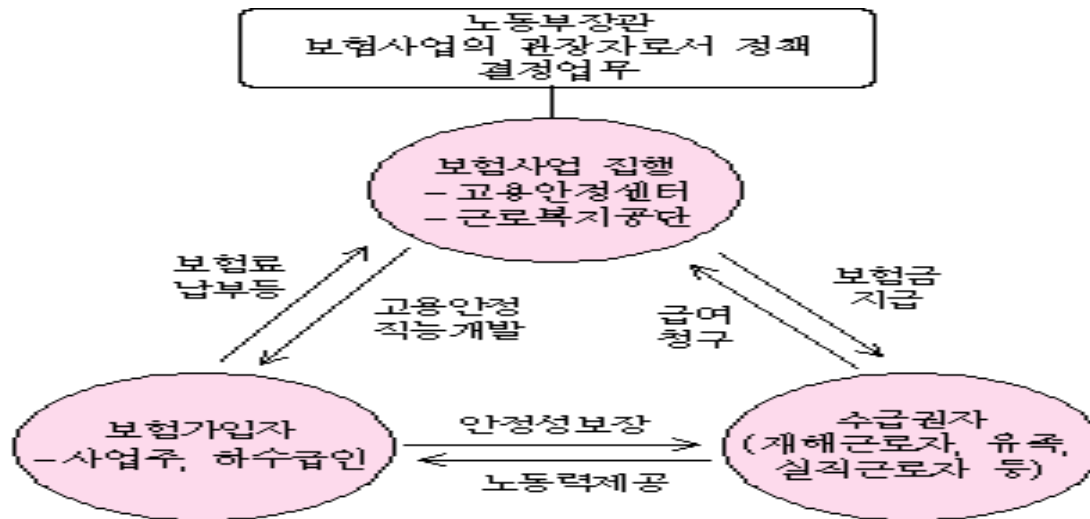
노동부장관
보험사업의 관장자로서 정책 결정업무

보험사업 집행
– 고용안정센터
– 근로복지공단

보험료
납부등

고용안정
직능개발

급여
청구

보험금
지급

보험가입자
–사업주, 하수급인

안정성보장

노동력제공

수급권자
(재해근로자, 유족, 실직근로자 등)